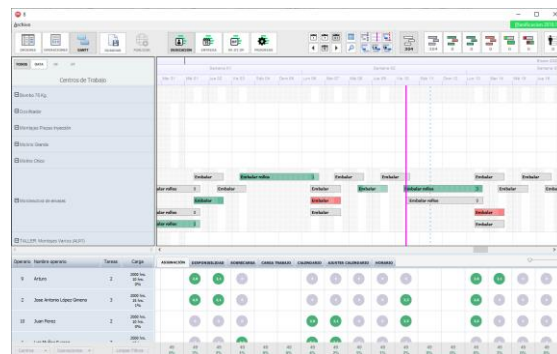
Archivo

Planificación 2016

Centros de Trabajo

Semana 01
Semana 02

Embalar
Embalar rollos
Embalar
Embalar
Embalar
Embalar
Embalar rollos
Embalar
Embalar
Embalar
Embalar rollos
Embalar
Embalar rollos
Embalar
Embalar
Embalar rollos
Embalar
Embalar
Embalar rollos

| Operario | Nombre operario | Tareas | Carga |
|---|---|---|---|
| 9 | Arturo | 2 | |
| 2 | José Antonio López Gimeno | 3 | |
| 10 | Juan Perez | 2 | |

ASIGNACIÓN
DISPONIBILIDAD
SOBRECARGA
CARGA TRABAJO
CALENDARIO
AJUSTES CALENDARIO
TURNOS